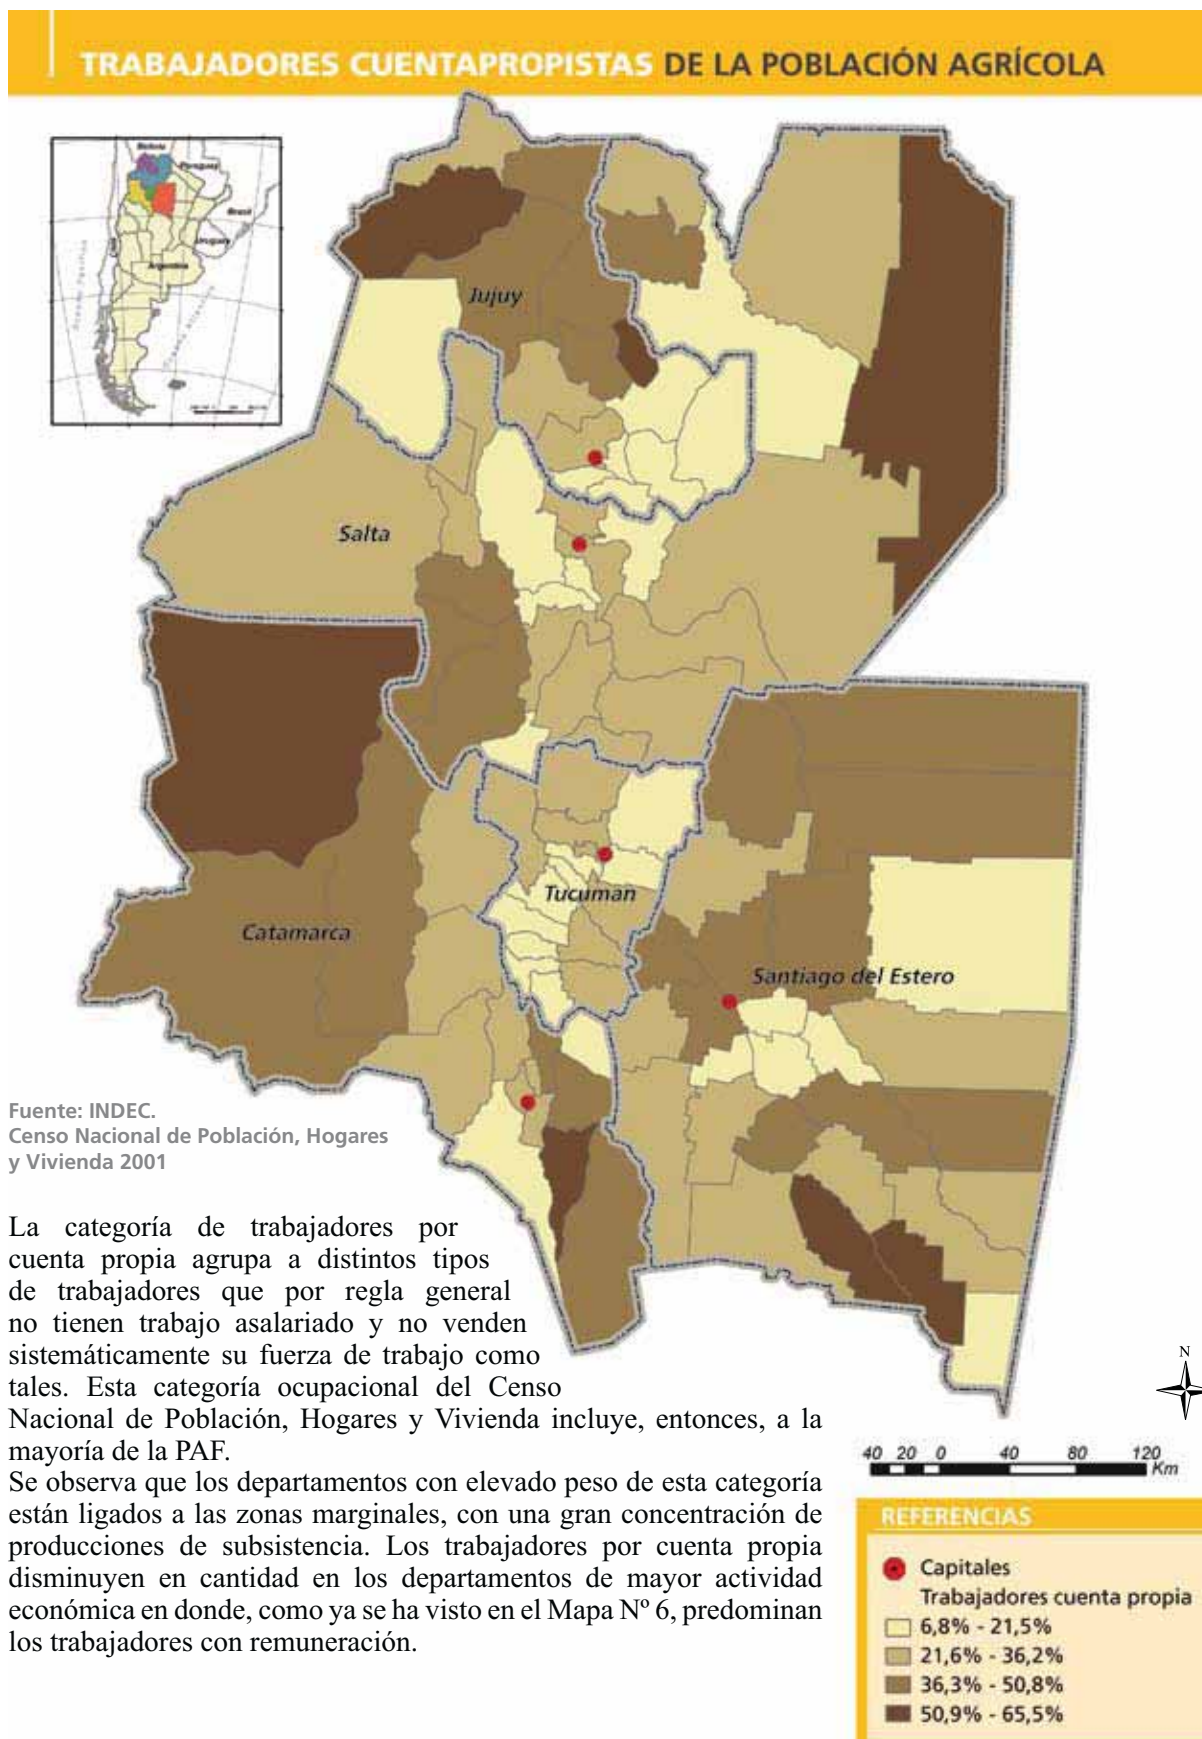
TRABAJADORES CUENTAPROPISTAS DE LA POBLACIÓN AGRÍCOLA

Bolivia
Paraguay
Brasil
Uruguay
Argentina
Océano Pacífico
Océano Atlántico

Jujuy

Salta

Tucuman

Catamarca

Santiago del Estero

Fuente: INDEC.
Censo Nacional de Población, Hogares y Vivienda 2001

La categoría de trabajadores por cuenta propia agrupa a distintos tipos de trabajadores que por regla general no tienen trabajo asalariado y no venden sistemáticamente su fuerza de trabajo como tales. Esta categoría ocupacional del Censo Nacional de Población, Hogares y Vivienda incluye, entonces, a la mayoría de la PAF.
Se observa que los departamentos con elevado peso de esta categoría están ligados a las zonas marginales, con una gran concentración de producciones de subsistencia. Los trabajadores por cuenta propia disminuyen en cantidad en los departamentos de mayor actividad económica en donde, como ya se ha visto en el Mapa Nº 6, predominan los trabajadores con remuneración.

N

40 20 0 40 80 120 Km

REFERENCIAS
Capitales
Trabajadores cuenta propia
6,8% - 21,5%
21,6% - 36,2%
36,3% - 50,8%
50,9% - 65,5%